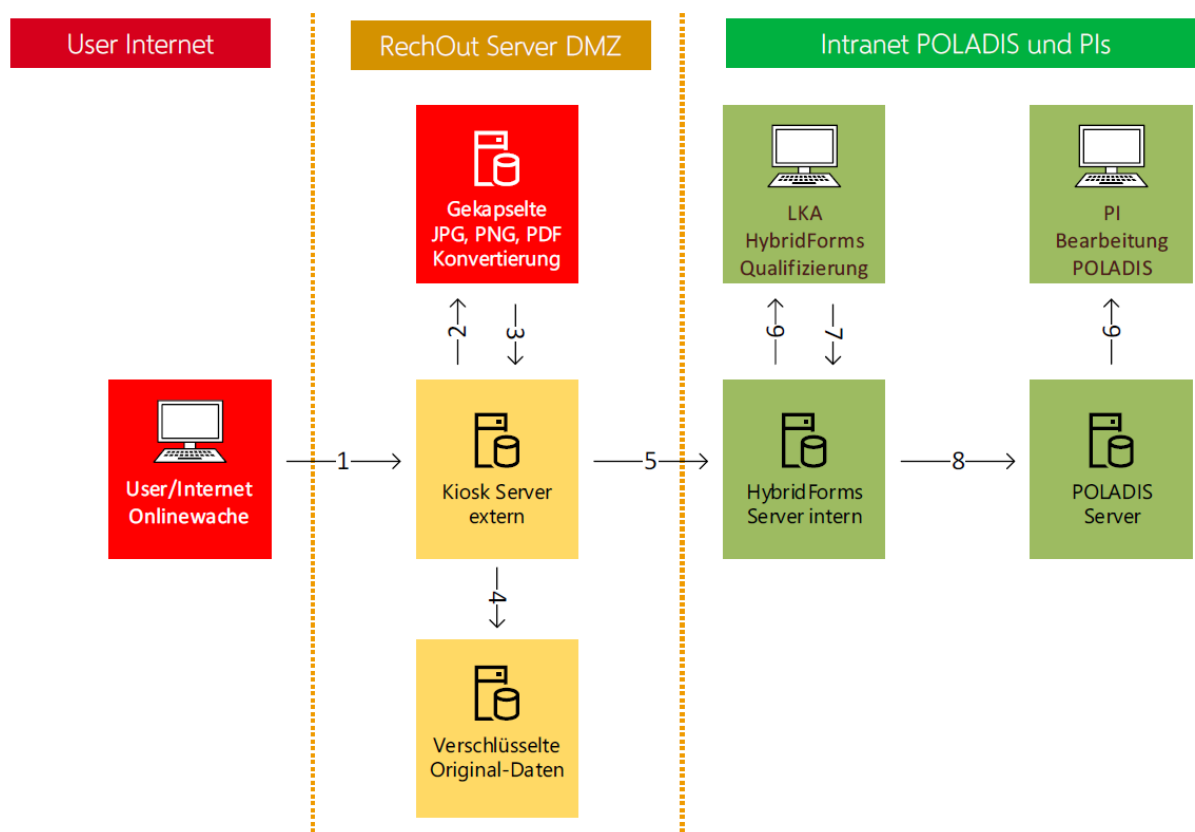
User Internet

RechOut Server DMZ

Intranet POLADIS und PIs

Gekapselte JPG, PNG, PDF Konvertierung

LKA HybridForms Qualifizierung

PI Bearbeitung POLADIS

2

3

6

7

6

User/Internet Onlinewache

1

Kiosk Server extern

5

HybridForms Server intern

8

POLADIS Server

4

Verschlüsselte Original-Daten